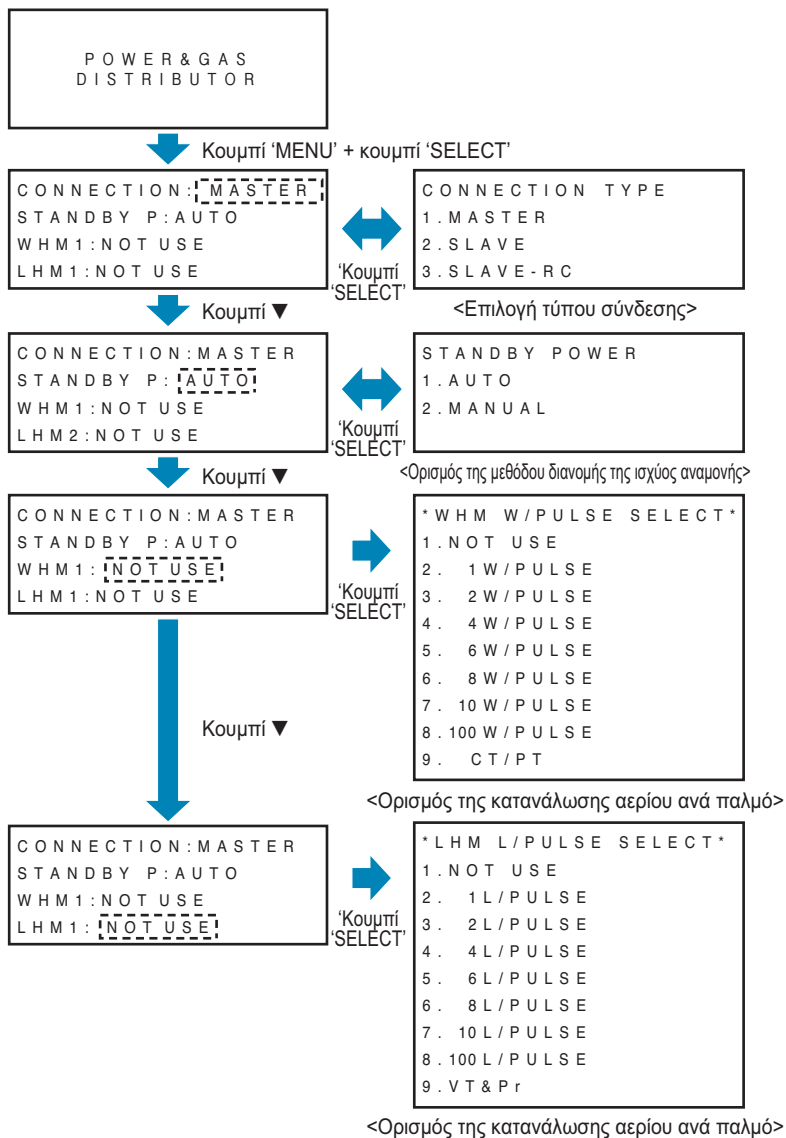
POWER&GAS DISTRIBUTOR

Κουμπί 'MENU' + κουμπί 'SELECT'

CONNECTION: MASTER
STANDBY P:AUTO
WHM1:NOT USE
LHM1:NOT USE

'Κουμπί 'SELECT'

CONNECTION TYPE
1.MASTER
2.SLAVE
3.SLAVE-RC

<Επιλογή τύπου σύνδεσης>

Κουμπί ▼

CONNECTION:MASTER
STANDBY P: AUTO
WHM1:NOT USE
LHM2:NOT USE

'Κουμπί 'SELECT'

STANDBY POWER
1.AUTO
2.MANUAL

<Ορισμός της μεθόδου διανομής της ισχύος αναμονής>

Κουμπί ▼

CONNECTION:MASTER
STANDBY P:AUTO
WHM1: NOT USE
LHM1:NOT USE

'Κουμπί 'SELECT'

*WHM W/PULSE SELECT*
1.NOT USE
2. 1W/PULSE
3. 2W/PULSE
4. 4W/PULSE
5. 6W/PULSE
6. 8W/PULSE
7. 10W/PULSE
8.100W/PULSE
9. CT/PT

Κουμπί ▼

<Ορισμός της κατανάλωσης αερίου ανά παλμό>

CONNECTION:MASTER
STANDBY P:AUTO
WHM1:NOT USE
LHM1: NOT USE

'Κουμπί 'SELECT'

*LHM L/PULSE SELECT*
1.NOT USE
2. 1L/PULSE
3. 2L/PULSE
4. 4L/PULSE
5. 6L/PULSE
6. 8L/PULSE
7. 10L/PULSE
8.100L/PULSE
9.VT&Pr

<Ορισμός της κατανάλωσης αερίου ανά παλμό>